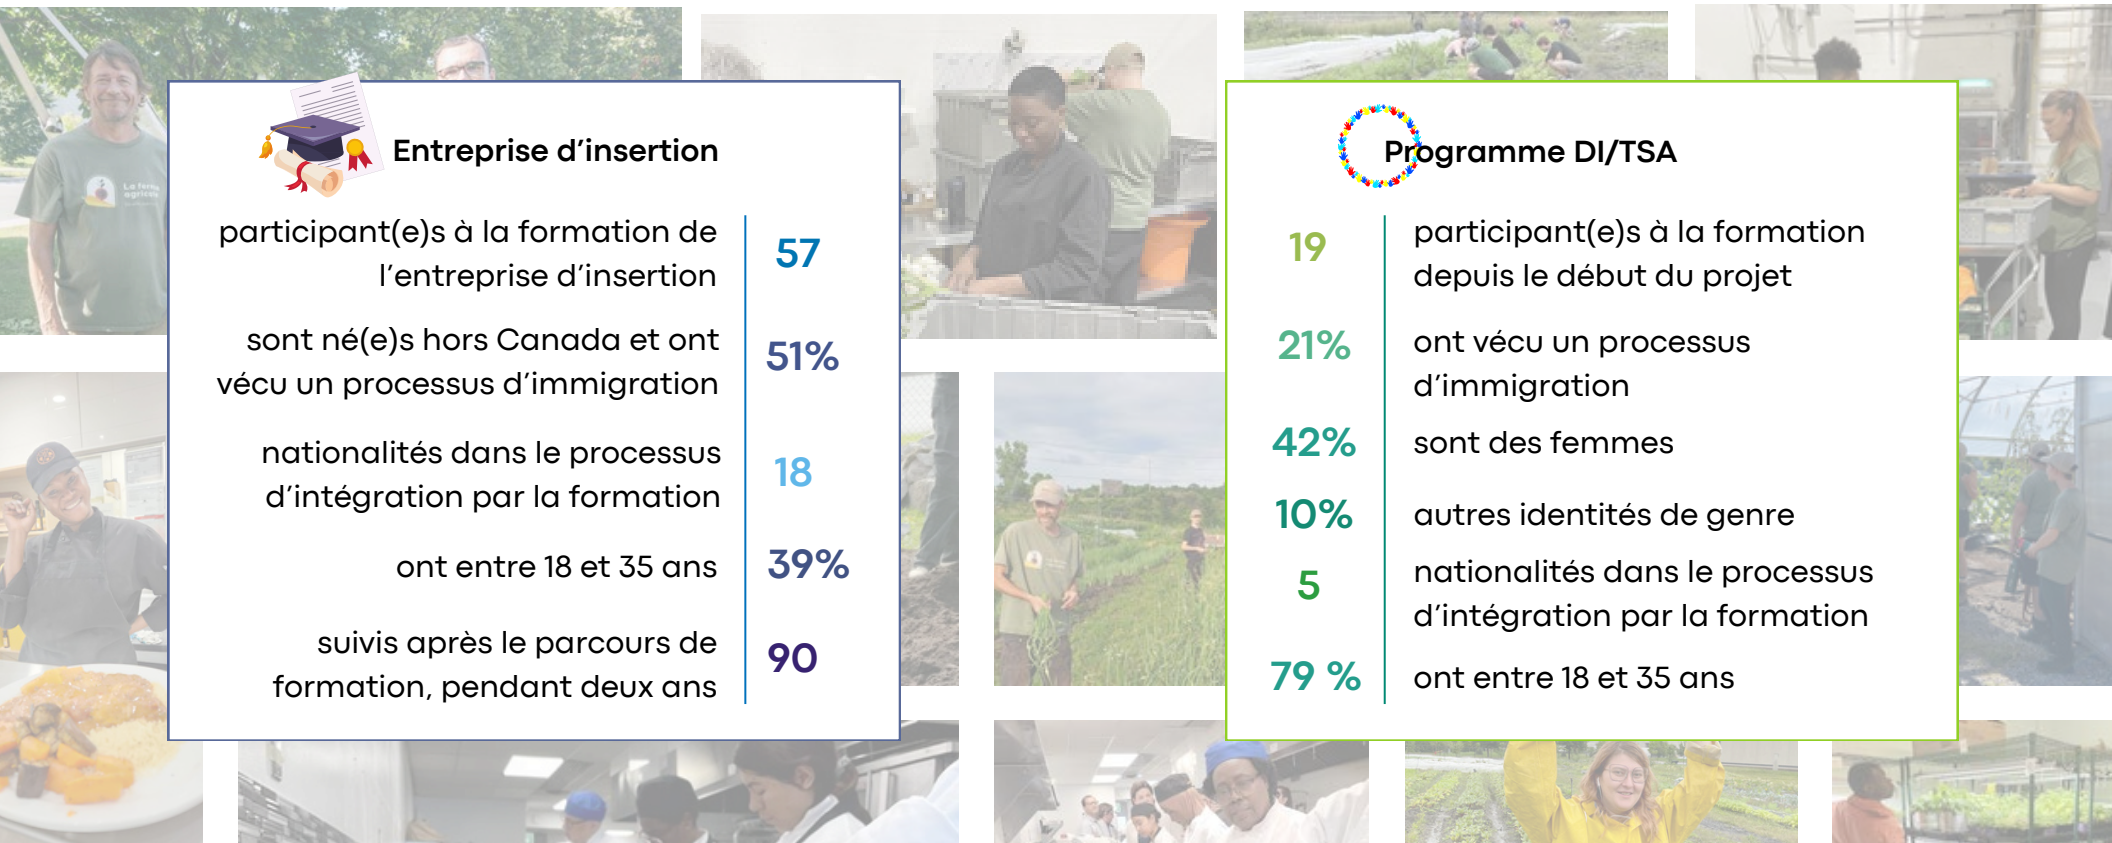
Entreprise d’insertion

participant(e)s à la formation de l’entreprise d’insertion | 57

sont né(e)s hors Canada et ont vécu un processus d’immigration | 51%

nationalités dans le processus d’intégration par la formation | 18

ont entre 18 et 35 ans | 39%

suivis après le parcours de formation, pendant deux ans | 90

Programme DI/TSA

19 | participant(e)s à la formation depuis le début du projet

21% | ont vécu un processus d’immigration

42% | sont des femmes

10% | autres identités de genre

5 | nationalités dans le processus d’intégration par la formation

79 % | ont entre 18 et 35 ans